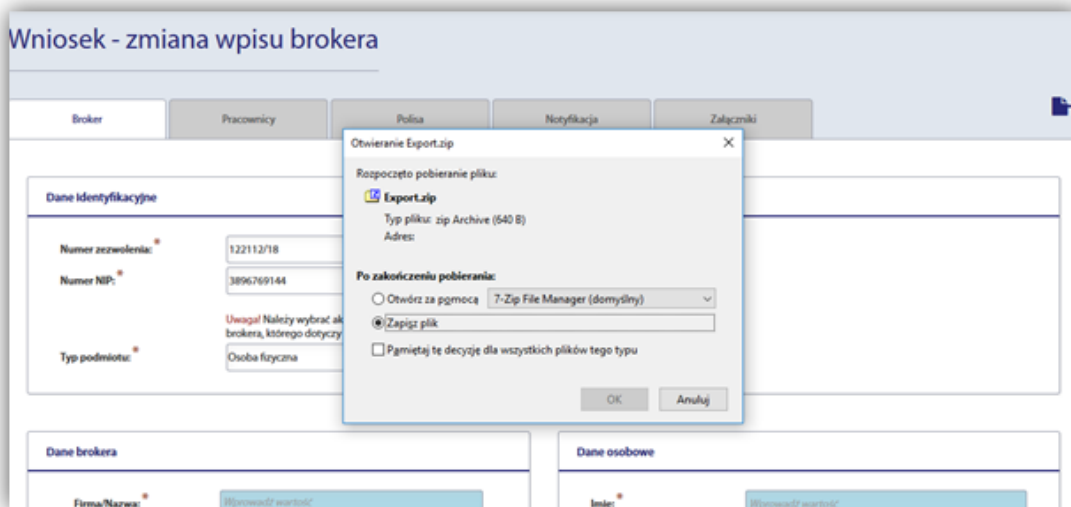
Wniosek - zmiana wpisu brokera

Broker | Pracownicy | Polisa | Notyfikacja | Załączniki

Dane identyfikacyjne

Numer zezwolenia: *
122112/18

Numer NIP: *
3896769144

Uwaga! Należy wybrać ak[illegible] brokera, którego dotyczy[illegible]

Typ podmiotu: *
Osoba fizyczna

Otwieranie Export.zip ×

Rozpoczęto pobieranie pliku:

Export.zip
Typ pliku: zip Archive (640 B)
Adres:

Po zakończeniu pobierania:
Otwórz za pomocą 7-Zip File Manager (domyślny)
Zapisz plik
Pamiętaj tę decyzję dla wszystkich plików tego typu

OK Anuluj

Dane brokera

Firma/Nazwa: *
Wprowadź wartość

Dane osobowe

Imię: *
Wprowadź wartość